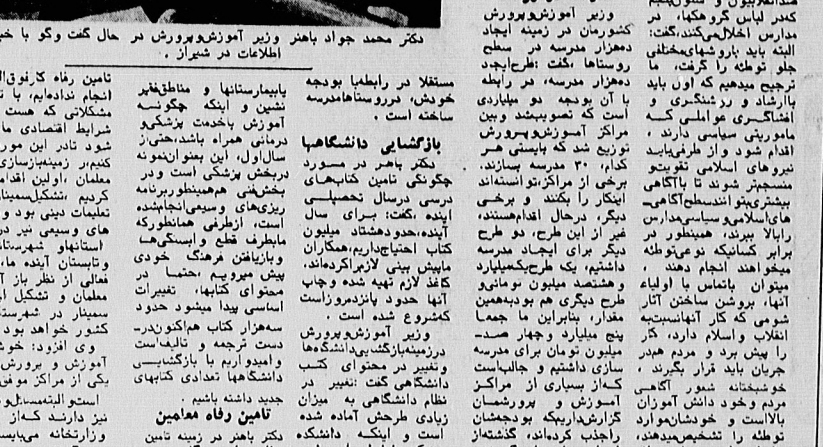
دکتر محمد جواد باهنر وزیر آموزش‌وپرورش در حال گفت وگو با خبـ
اطلاعات در شیراز .

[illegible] بهره‌گیری و تشکیل‌شبکه کمدر لباس گروهکها، در مدارس اخلال‌میکنند،گفت: البته باید بارو شهای‌مختلفی جلو توطئه را گرفت، ما ترجیح میدهیم که اول باید باارشاد و روشنگری و افشاگری عواملی کـه ماموریتی سیاسی دارند ، اقدام شود و از طرفی‌باید نیروهای اسلامی تقویتو منسجم‌تر شوند تا باآگاهی بیشتری‌بتوانندسطح‌آگاهی‌های‌اسلامی‌وسیاسی‌مدارس رابالا ببرند، همینطور در برابر کسانیکه توطئه میخواهند انجام دهند ، میتوان باتماس با اولیاء آنها، برونشن ساختن آثار شومی که کار آنهااست‌به انقلاب واسلام دارد، کار را پیش برد و مردم هم‌در جریان باید قرار بگیرند . خوشبختانه شعور آگاهی مردم وخود دانش آموزان بالااست و خودشان‌موارد توطئه را تشخیص‌میدهند،

وزیر آموزش‌وپرورش کشورمان در زمینه ایجاد دهزار مدرسه در سطح روستاها،گفت :طرح‌ایجاد دهزار مدرسه، در رابطه با آن بودجه دو میلیاردی است که تصویب‌شد وبین مراکز آموزش‌وپرورش توزیع شد که باپنیهای هر کدام، ۳۰ مدرسه بسازند، برخی از مراکز،توانستند اینکار را بکنند و برخی دیگر، درحال اقدامهستند، غیر از این طرح، دو طرح دیگر برای ایجاد مدرسه داشتیم، یک طرح‌یکمیلیارد و هشتصد میلیون تومانی‌و طرح دیگری هم بودبههمین مقدار، بنابراین ما جمعاً پنج میلیارد وچهار صـد- میلیون تومان برای مدرسه سازی داشتیم و جالباست کـه‌از بسیاری از مراکـز آموزش و پرورشمان گزارش‌داریم‌که بودجه‌شان راجذب کردهاند، گذشته‌از

مستقلا در رابطه‌با بودجه خودش، دررو ستاهامدرسه ساخته است .

بازگشایی دانشگاهها
دکتر باهنر در مـورد چگونگی تامین کتابهـای درسی درسال تحصیلـی اینده ،گفت: برای سال آینده،حدوددهشتاد میلیون کتاب احتیاج‌داریم،همکاران ماپیش بینی لازم‌راکرده‌اند، کاغذ لازم تهیه شده وچاپ آنها حدود بیست‌درصد آنها کمشروع شده است .
وزیر آموزش‌وپرورش درزمینه‌بازگشایی‌دانشگاهها وتغییر در محتوای کتـب دانشگاهی گفت :تغییر در نظام دانشگاهی به میزان زیادی طرحش آماده شده است و اینکه دانشکده

پابیمارستانها و مناطق‌فقیر نشین و اینکه چگونـه آموزش باخدمت پزشکیو درمانی همراه باشد،حتی‌از سال‌اول، این بعنوان‌نمونه دربخش پزشکی است و در بخشهای هم‌همینطور‌برنامه ریزیهای وسیعی‌انجامشده است، ازطرفی همانطوریکه مابطرف قطع وابستگی‌هـا وبازیافتن فرهنگ خودی پیش میرویم ،حتما در محتوای کتابها، تغییرات اساسی پیدا میشود حدود سه‌هزار کتاب هم‌اکنون‌در- دست ترجمه و تالیف‌است وامیدواریم با بازگشـایی دانشگاهها تعدادی کتابهای جدید داشته باشیم .

تامین رفاه معلمین
دکتر باهنر در زمینه تامین

تامین رفاه کارنوع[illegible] انجام ندادهایم، با ت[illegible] مشکلاتی که هست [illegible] شرایط اقتصادی ما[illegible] شود تادر این مور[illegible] کنیم،در زمینه‌بازسازی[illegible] معلمان ،اولین اقدام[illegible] کردیم ،تشکیل‌سمینا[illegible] تعلیمات دینی بود و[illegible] های وسیعی نیز در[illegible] استانهاو شهرستانه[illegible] وتابستان آینده ما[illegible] فعالی از نظر باز آ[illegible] معلمان و تشکیل ا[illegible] سمینار در شهرست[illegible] کشور خواهد بود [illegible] وی افزود: خوش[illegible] آموزش و پرورش ما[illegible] یکی از مراکز موفق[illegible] استیو التیمیت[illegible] نیز دارند کـه‌از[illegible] وزارتخانه می‌باید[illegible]